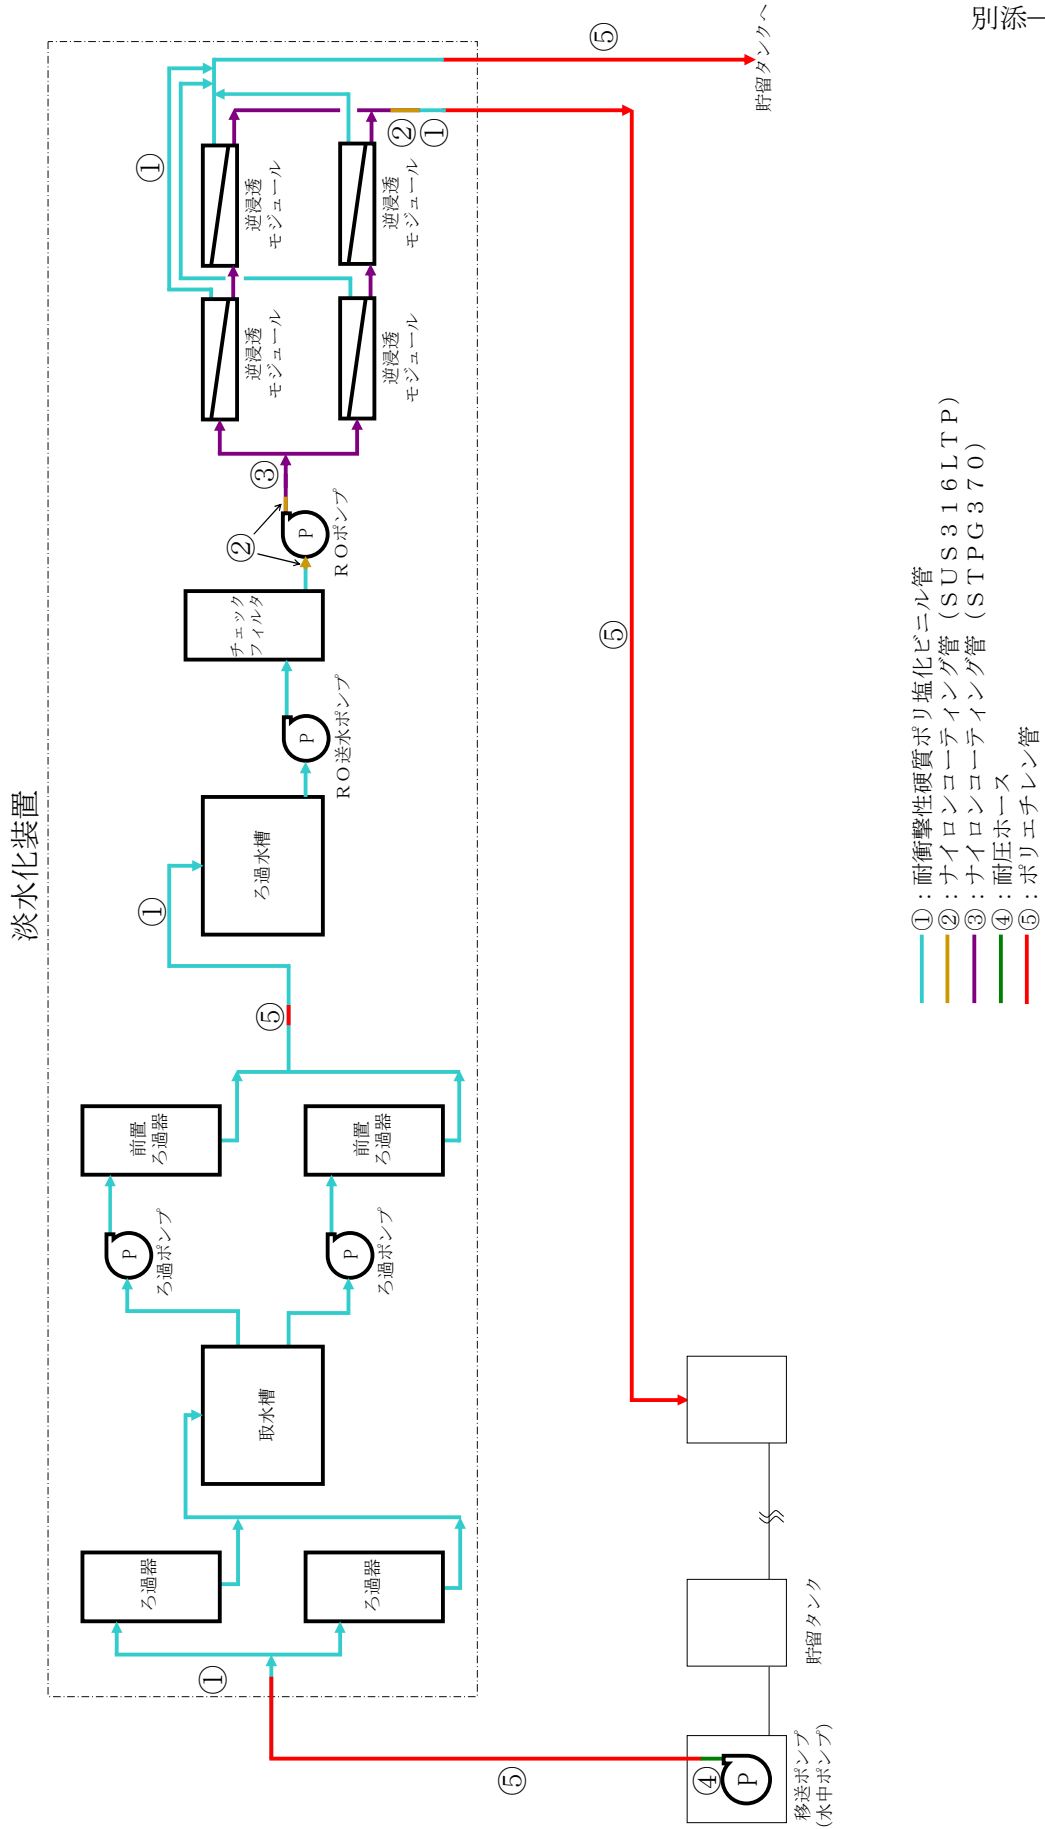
別添ー

淡水化装置

貯留タンクへ

⑤

①

②
①

逆浸透
モジュール

逆浸透
モジュール

逆浸透
モジュール

逆浸透
モジュール

③

②

P
ROポンプ

チェック
フィルタ

P
RO送水ポンプ

⑤

ろ過水槽

①

⑤

前置
ろ過器

前置
ろ過器

P
ろ過ポンプ

P
ろ過ポンプ

取水槽

ろ過器

ろ過器

①

貯留タンク

④
P
移送ポンプ
(水中ポンプ)

⑤

①：耐衝撃性硬質ポリ塩化ビニル管
②：ナイロンコーティング管（SUS316LTP）
③：ナイロンコーティング管（STPG370）
④：耐圧ホース
⑤：ポリエチレン管